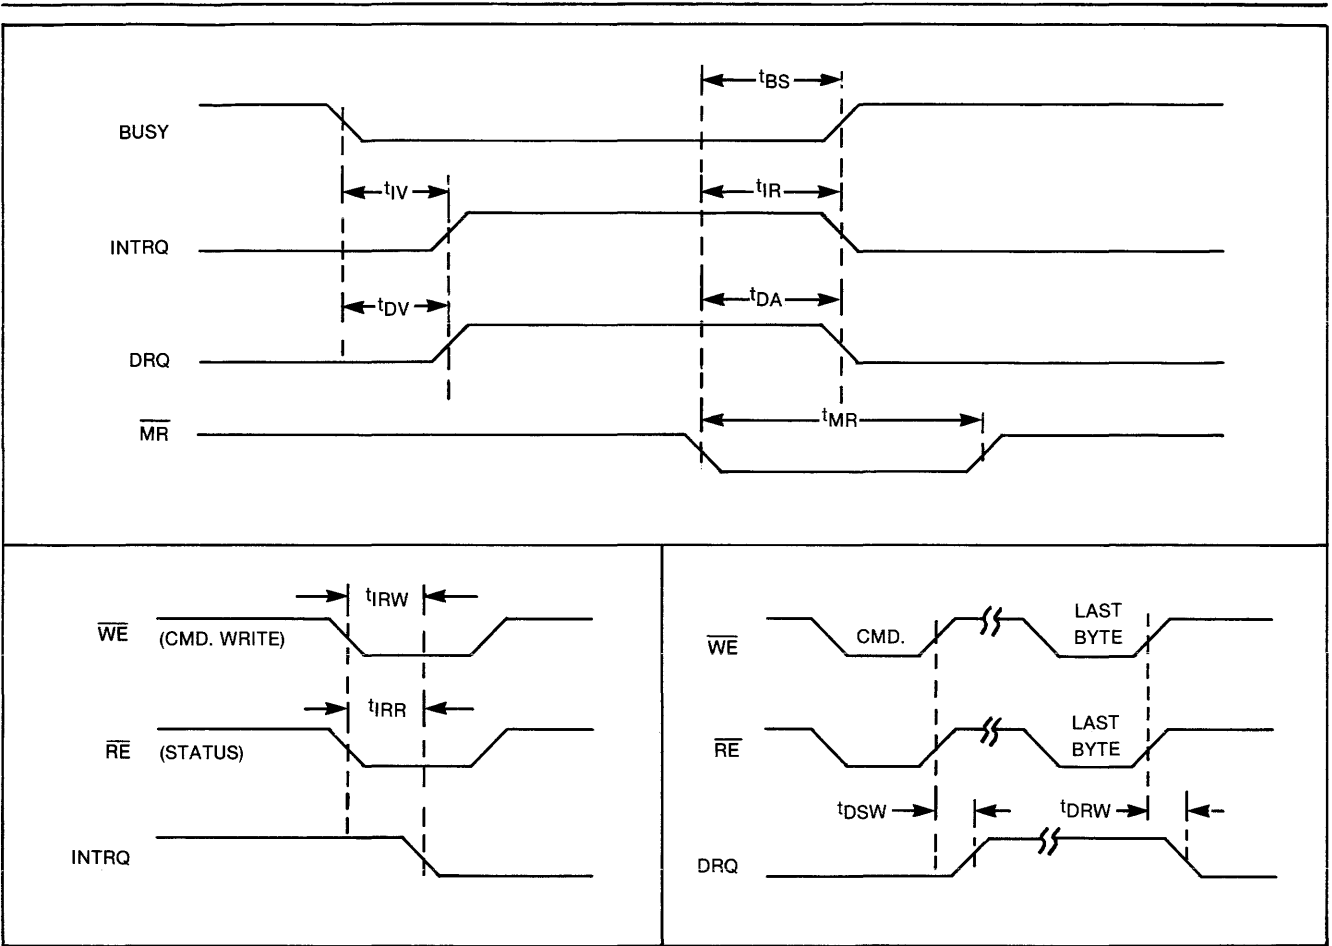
$t_{BS}$

BUSY

$t_{IV}$

$t_{IR}$

INTRQ

$t_{DV}$

$t_{DA}$

DRQ

$\overline{MR}$

$t_{MR}$

$t_{IRW}$

$\overline{WE}$ (CMD. WRITE)

$t_{IRR}$

$\overline{RE}$ (STATUS)

INTRQ

LAST BYTE

$\overline{WE}$

CMD.

LAST BYTE

$\overline{RE}$

$t_{DSW}$

$t_{DRW}$

DRQ